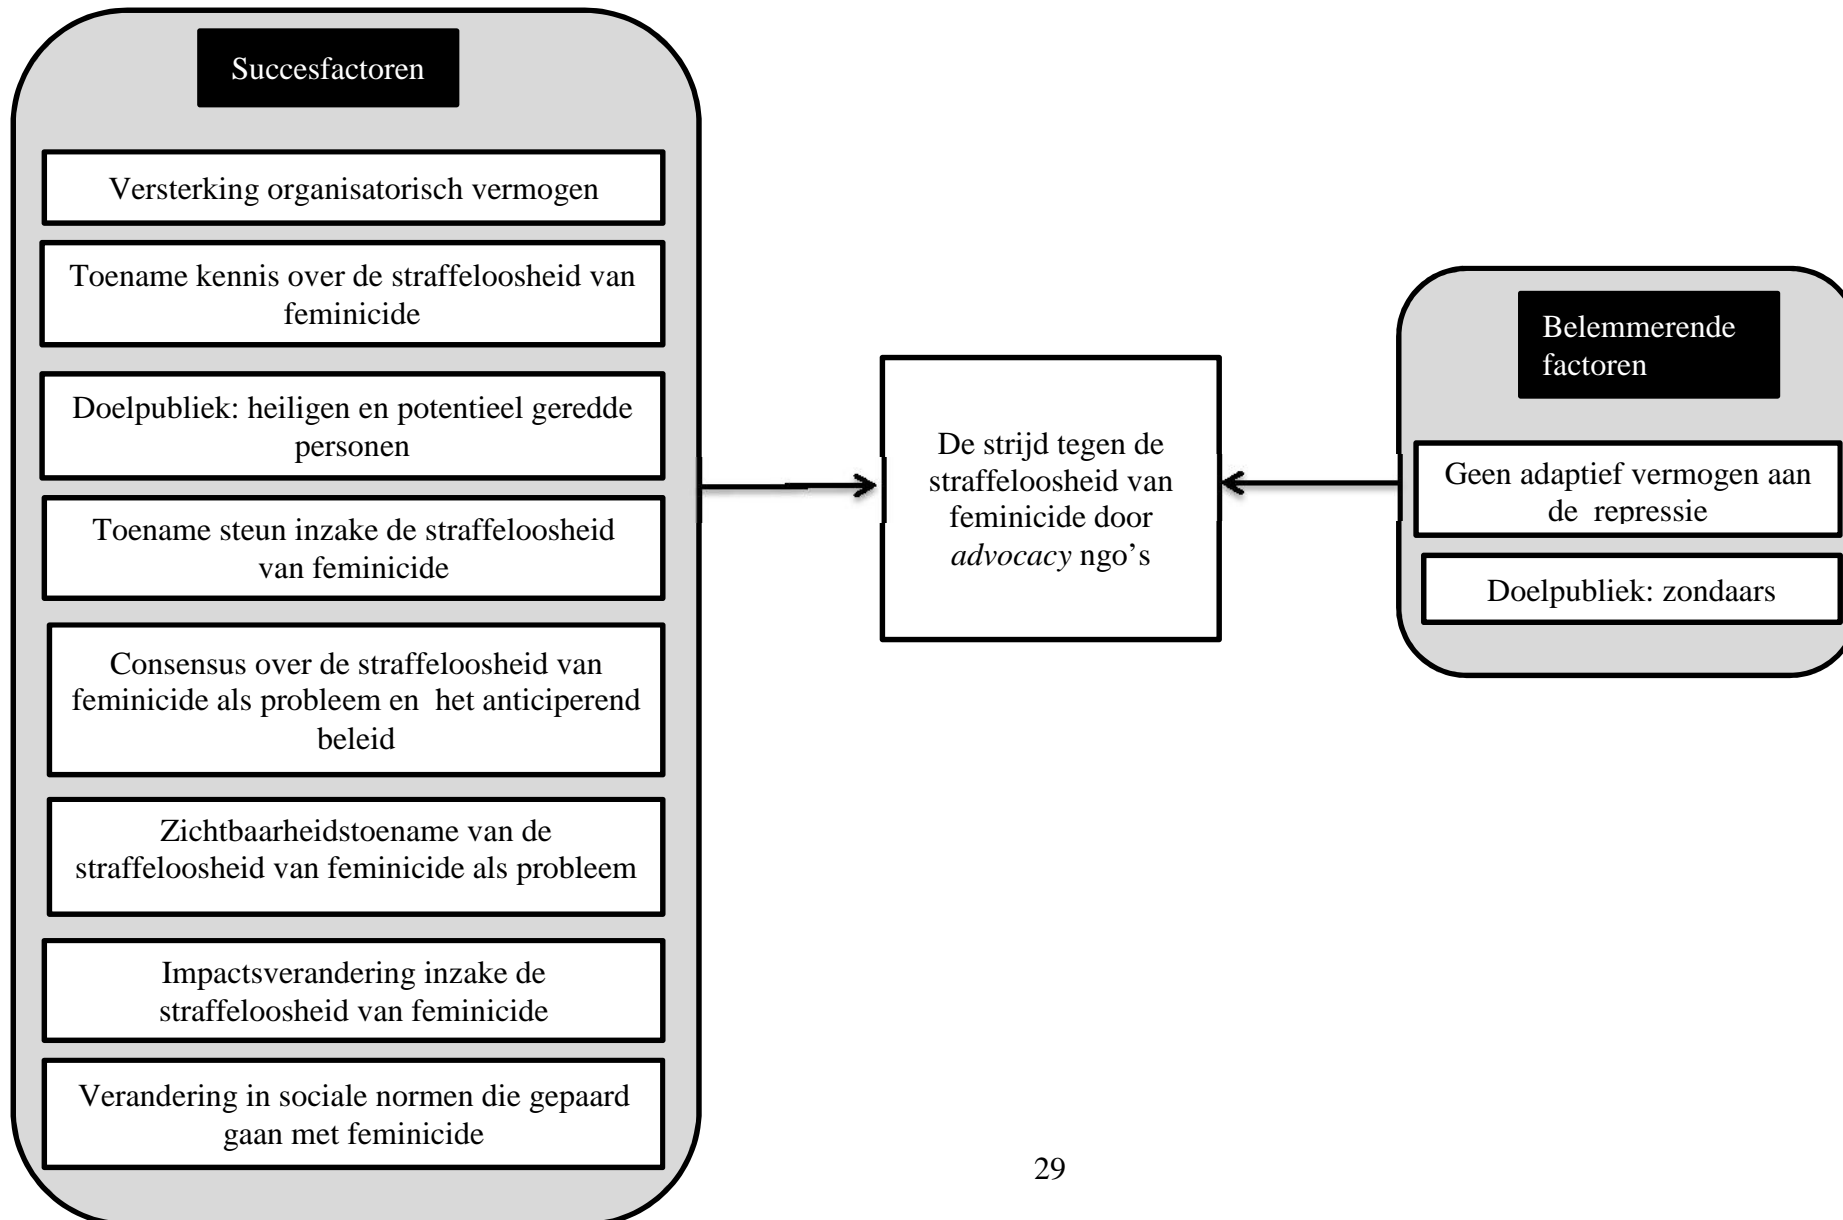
Succesfactoren

Versterking organisatorisch vermogen

Toename kennis over de straffeloosheid van feminicide

Doelpubliek: heiligen en potentieel geredde personen

Toename steun inzake de straffeloosheid van feminicide

Consensus over de straffeloosheid van feminicide als probleem en het anticiperend beleid

Zichtbaarheidstoename van de straffeloosheid van feminicide als probleem

Impactsverandering inzake de straffeloosheid van feminicide

Verandering in sociale normen die gepaard gaan met feminicide

De strijd tegen de straffeloosheid van feminicide door *advocacy* ngo's

Belemmerende factoren

Geen adaptief vermogen aan de repressie

Doelpubliek: zondaars

29